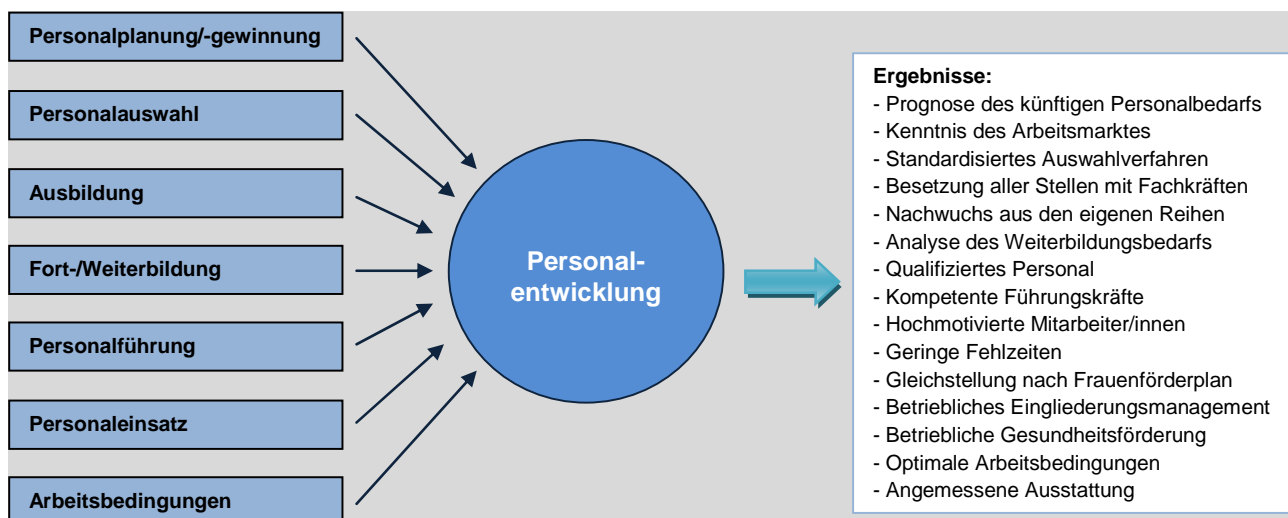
Personalplanung/-gewinnung

Personalauswahl

Ausbildung

Fort-/Weiterbildung

Personalführung

Personaleinsatz

Arbeitsbedingungen

Personal-
entwicklung

Ergebnisse:
- Prognose des künftigen Personalbedarfs
- Kenntnis des Arbeitsmarktes
- Standardisiertes Auswahlverfahren
- Besetzung aller Stellen mit Fachkräften
- Nachwuchs aus den eigenen Reihen
- Analyse des Weiterbildungsbedarfs
- Qualifiziertes Personal
- Kompetente Führungskräfte
- Hochmotivierte Mitarbeiter/innen
- Geringe Fehlzeiten
- Gleichstellung nach Frauenförderplan
- Betriebliches Eingliederungsmanagement
- Betriebliche Gesundheitsförderung
- Optimale Arbeitsbedingungen
- Angemessene Ausstattung